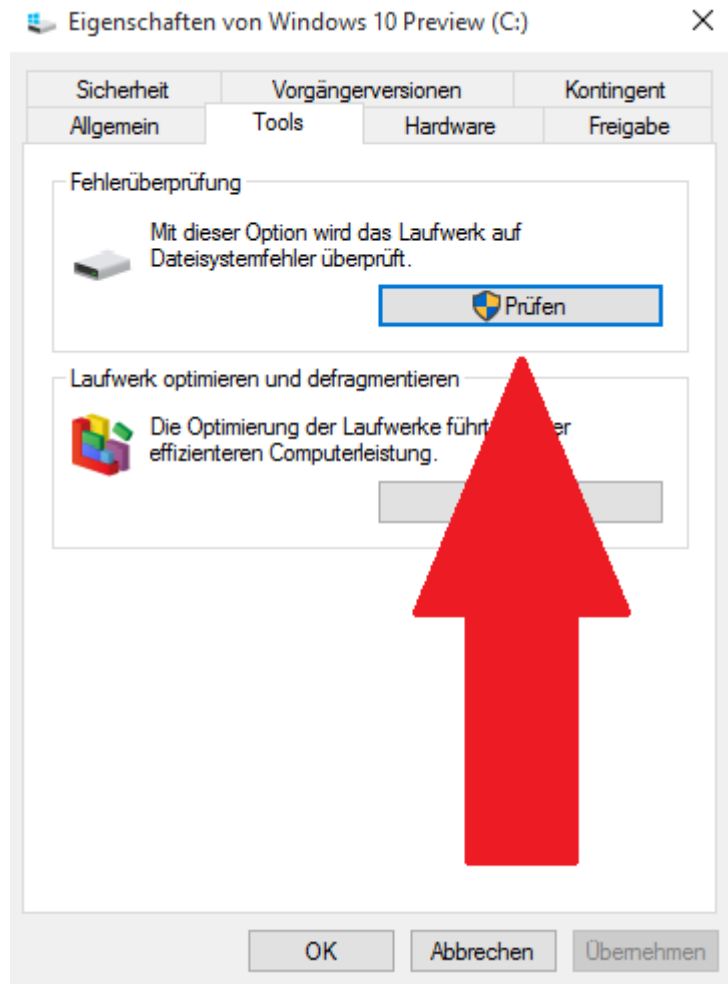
Eigenschaften von Windows 10 Preview (C:)

×

Sicherheit | Vorgängerversionen | Kontingent
Allgemein | Tools | Hardware | Freigabe

Fehlerüberprüfung

Mit dieser Option wird das Laufwerk auf Dateisystemfehler überprüft.

Prüfen

Laufwerk optimieren und defragmentieren

Die Optimierung der Laufwerke führt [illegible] effizienteren Computerleistung.

OK   Abbrechen   Übernehmen